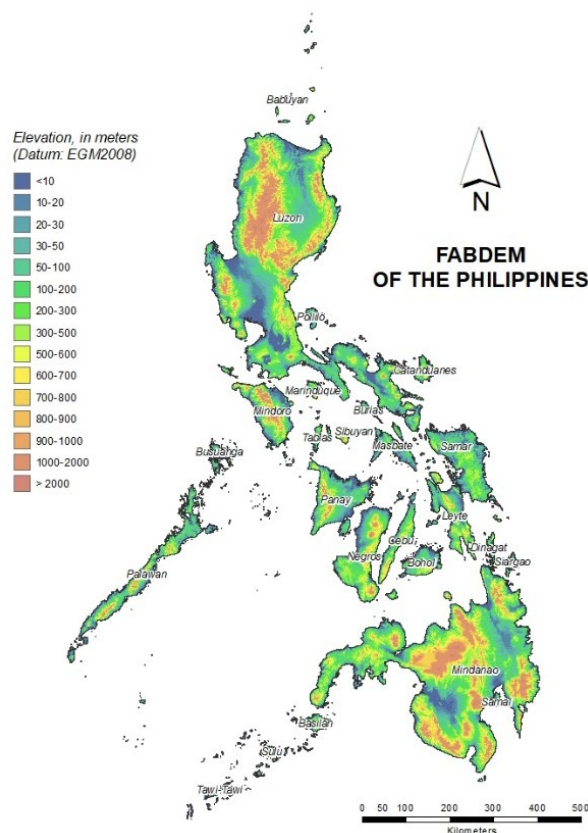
Elevation, in meters
(Datum: EGM2008)

<10
10-20
20-30
30-50
50-100
100-200
200-300
300-500
500-600
600-700
700-800
800-900
900-1000
1000-2000
> 2000

N

FABDEM
OF THE PHILIPPINES

Babuyan
Luzon
Polillo
Catanduanes
Marinduque
Mindoro
Burias
Sibuyan
Tablas
Masbate
Samar
Busuanga
Panay
Leyte
Cebu
Dinagat
Negros
Bohol
Siargao
Palawan
Mindanao
Samal
Basilan
Sulu
Tawi-Tawi

0 50 100 200 300 400 500
Kilometers